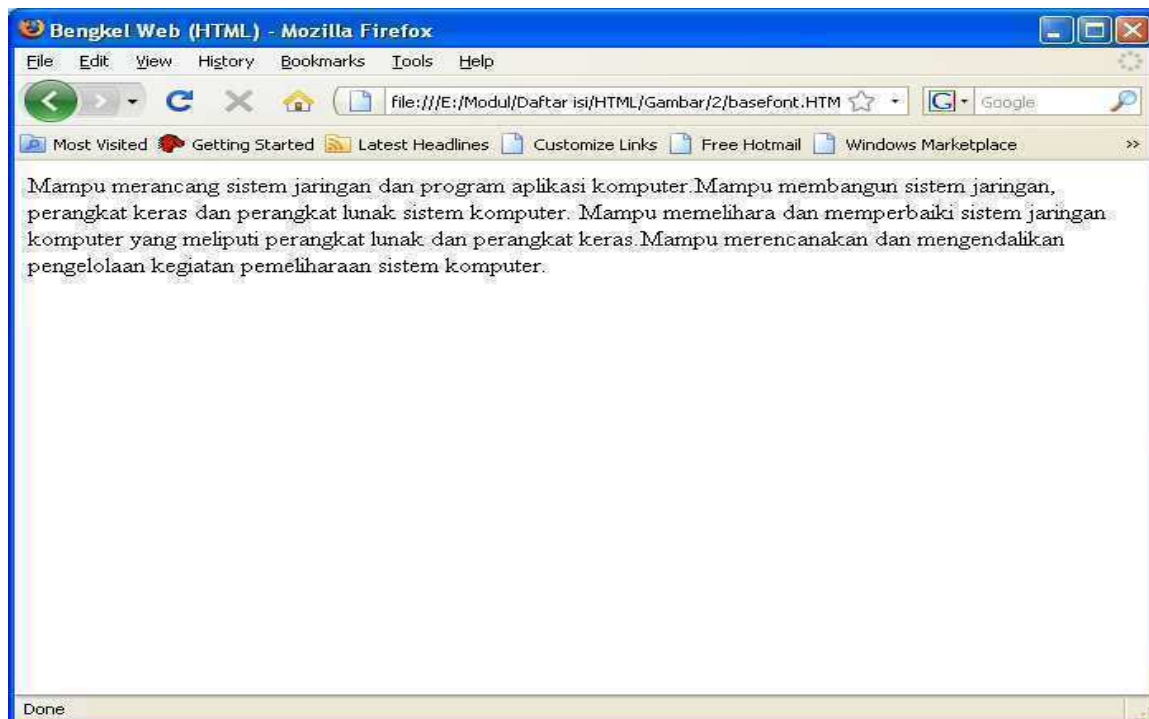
Bengkel Web (HTML) - Mozilla Firefox

File Edit View History Bookmarks Tools Help

file:///E:/Modul/Daftar isi/HTML/Gambar/2/basefont.HTM

Google

Most Visited Getting Started Latest Headlines Customize Links Free Hotmail Windows Marketplace

Mampu merancang sistem jaringan dan program aplikasi komputer.Mampu membangun sistem jaringan, perangkat keras dan perangkat lunak sistem komputer. Mampu memelihara dan memperbaiki sistem jaringan komputer yang meliputi perangkat lunak dan perangkat keras.Mampu merencanakan dan mengendalikan pengelolaan kegiatan pemeliharaan sistem komputer.

Done